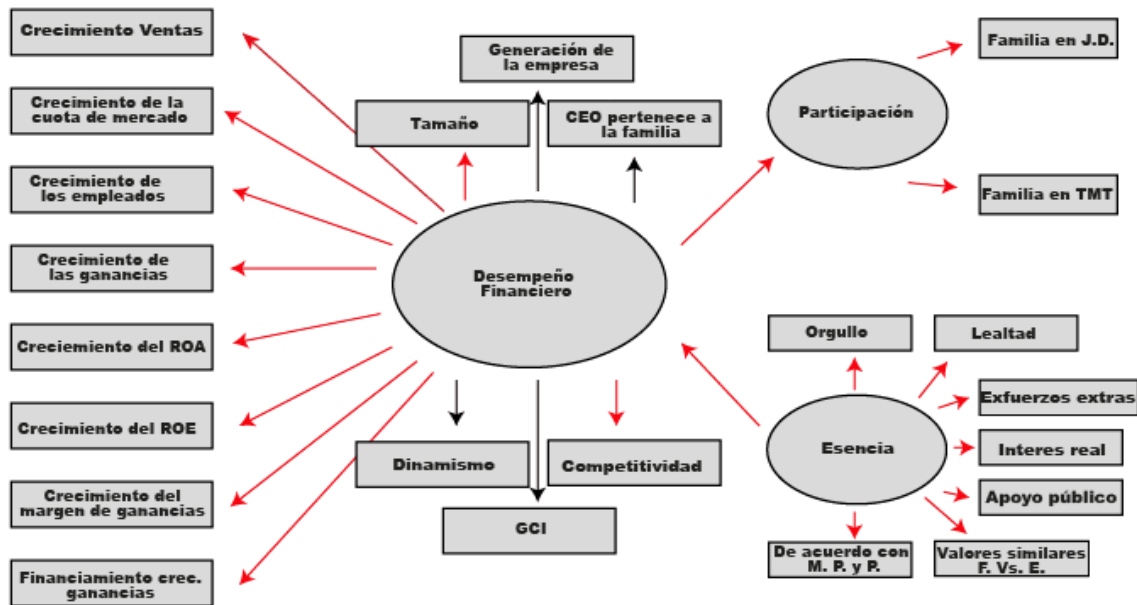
Crecimiento Ventas

Crecimiento de la cuota de mercado

Crecimiento de los empleados

Crecimiento de las ganancias

Creciemiento del ROA

Crecimiento del ROE

Crecimiento del margen de ganancias

Financiamiento crec. ganancias

Generación de la empresa

Tamaño

CEO pertenece a la familia

Desempeño Financiero

Dinamismo

Competitividad

GCI

Participación

Familia en J.D.

Familia en TMT

Orgullo

Lealtad

Esencia

Exfuerzos extras

Interes real

Apoyo público

De acuerdo con M. P. y P.

Valores similares F. Vs. E.